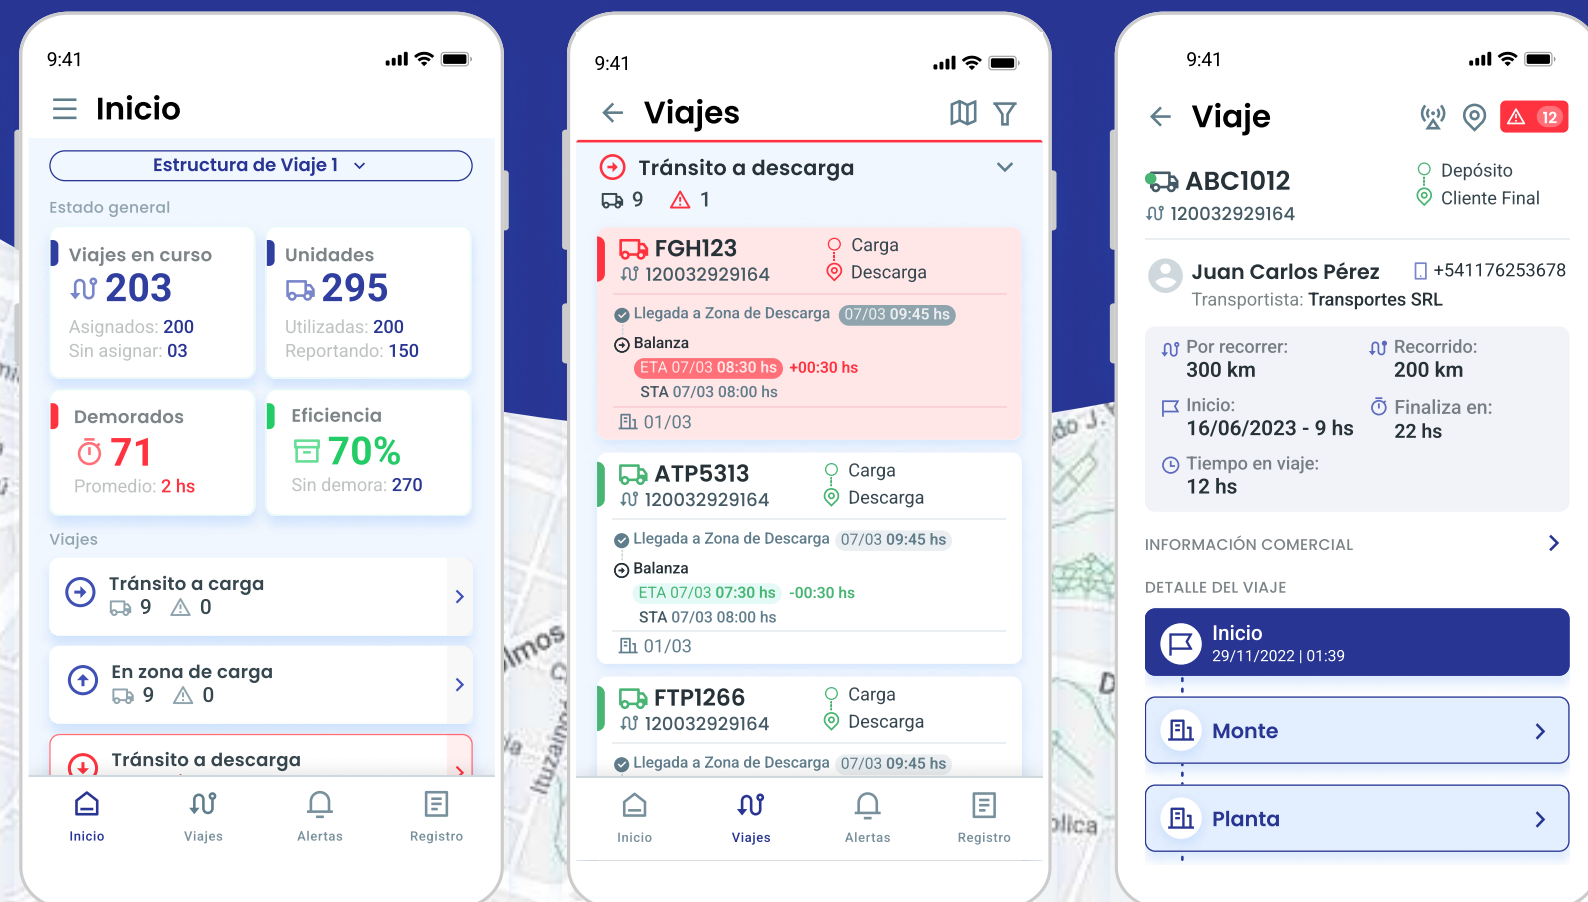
9:41

Inicio

Estructura de Viaje 1

Estado general

Viajes en curso
203
Asignados: 200
Sin asignar: 03

Unidades
295
Utilizadas: 200
Reportando: 150

Demorados
71
Promedio: 2 hs

Eficiencia
70%
Sin demora: 270

Viajes

Tránsito a carga
9 0

En zona de carga
9 0

Tránsito a descarga

Inicio Viajes Alertas Registro

9:41

Viajes

Tránsito a descarga
9 1

FGH123
120032929164
Carga
Descarga
Llegada a Zona de Descarga 07/03 09:45 hs
Balanza
ETA 07/03 08:30 hs +00:30 hs
STA 07/03 08:00 hs
01/03

ATP5313
120032929164
Carga
Descarga
Llegada a Zona de Descarga 07/03 09:45 hs
Balanza
ETA 07/03 07:30 hs -00:30 hs
STA 07/03 08:00 hs
01/03

FTP1266
120032929164
Carga
Descarga
Llegada a Zona de Descarga 07/03 09:45 hs

Inicio Viajes Alertas Registro

9:41

Viaje

12

ABC1012
120032929164
Depósito
Cliente Final

Juan Carlos Pérez
+541176253678
Transportista: Transportes SRL

Por recorrer:
300 km
Recorrido:
200 km
Inicio:
16/06/2023 - 9 hs
Finaliza en:
22 hs
Tiempo en viaje:
12 hs

INFORMACIÓN COMERCIAL

DETALLE DEL VIAJE

Inicio
29/11/2022 | 01:39

Monte

Planta